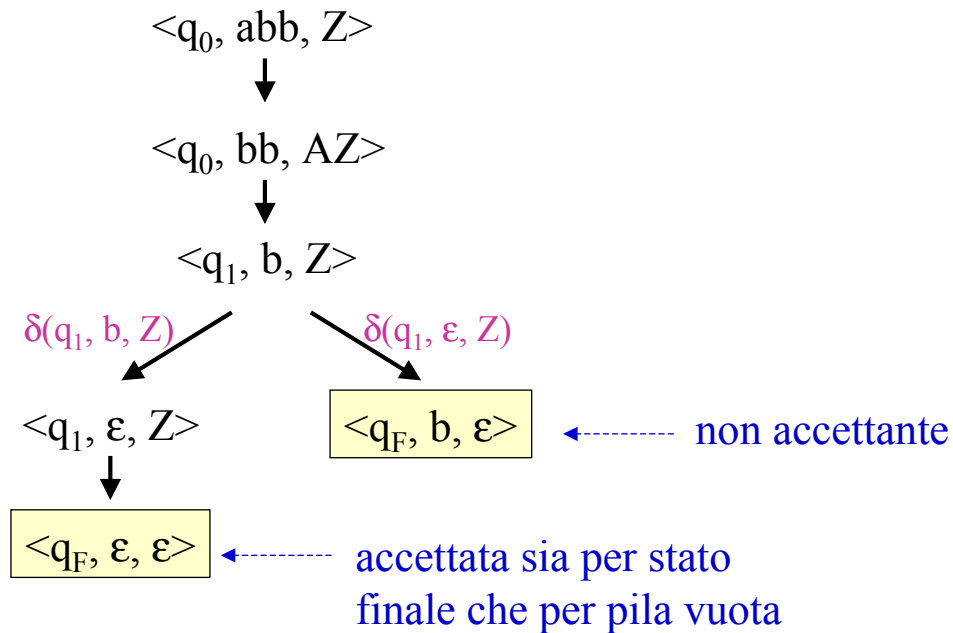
$<q_0, abb, Z>$

$<q_0, bb, AZ>$

$<q_1, b, Z>$

$\delta(q_1, b, Z)$

$\delta(q_1, \varepsilon, Z)$

$<q_1, \varepsilon, Z>$

$<q_F, b, \varepsilon>$

non accettante

$<q_F, \varepsilon, \varepsilon>$

accettata sia per stato finale che per pila vuota